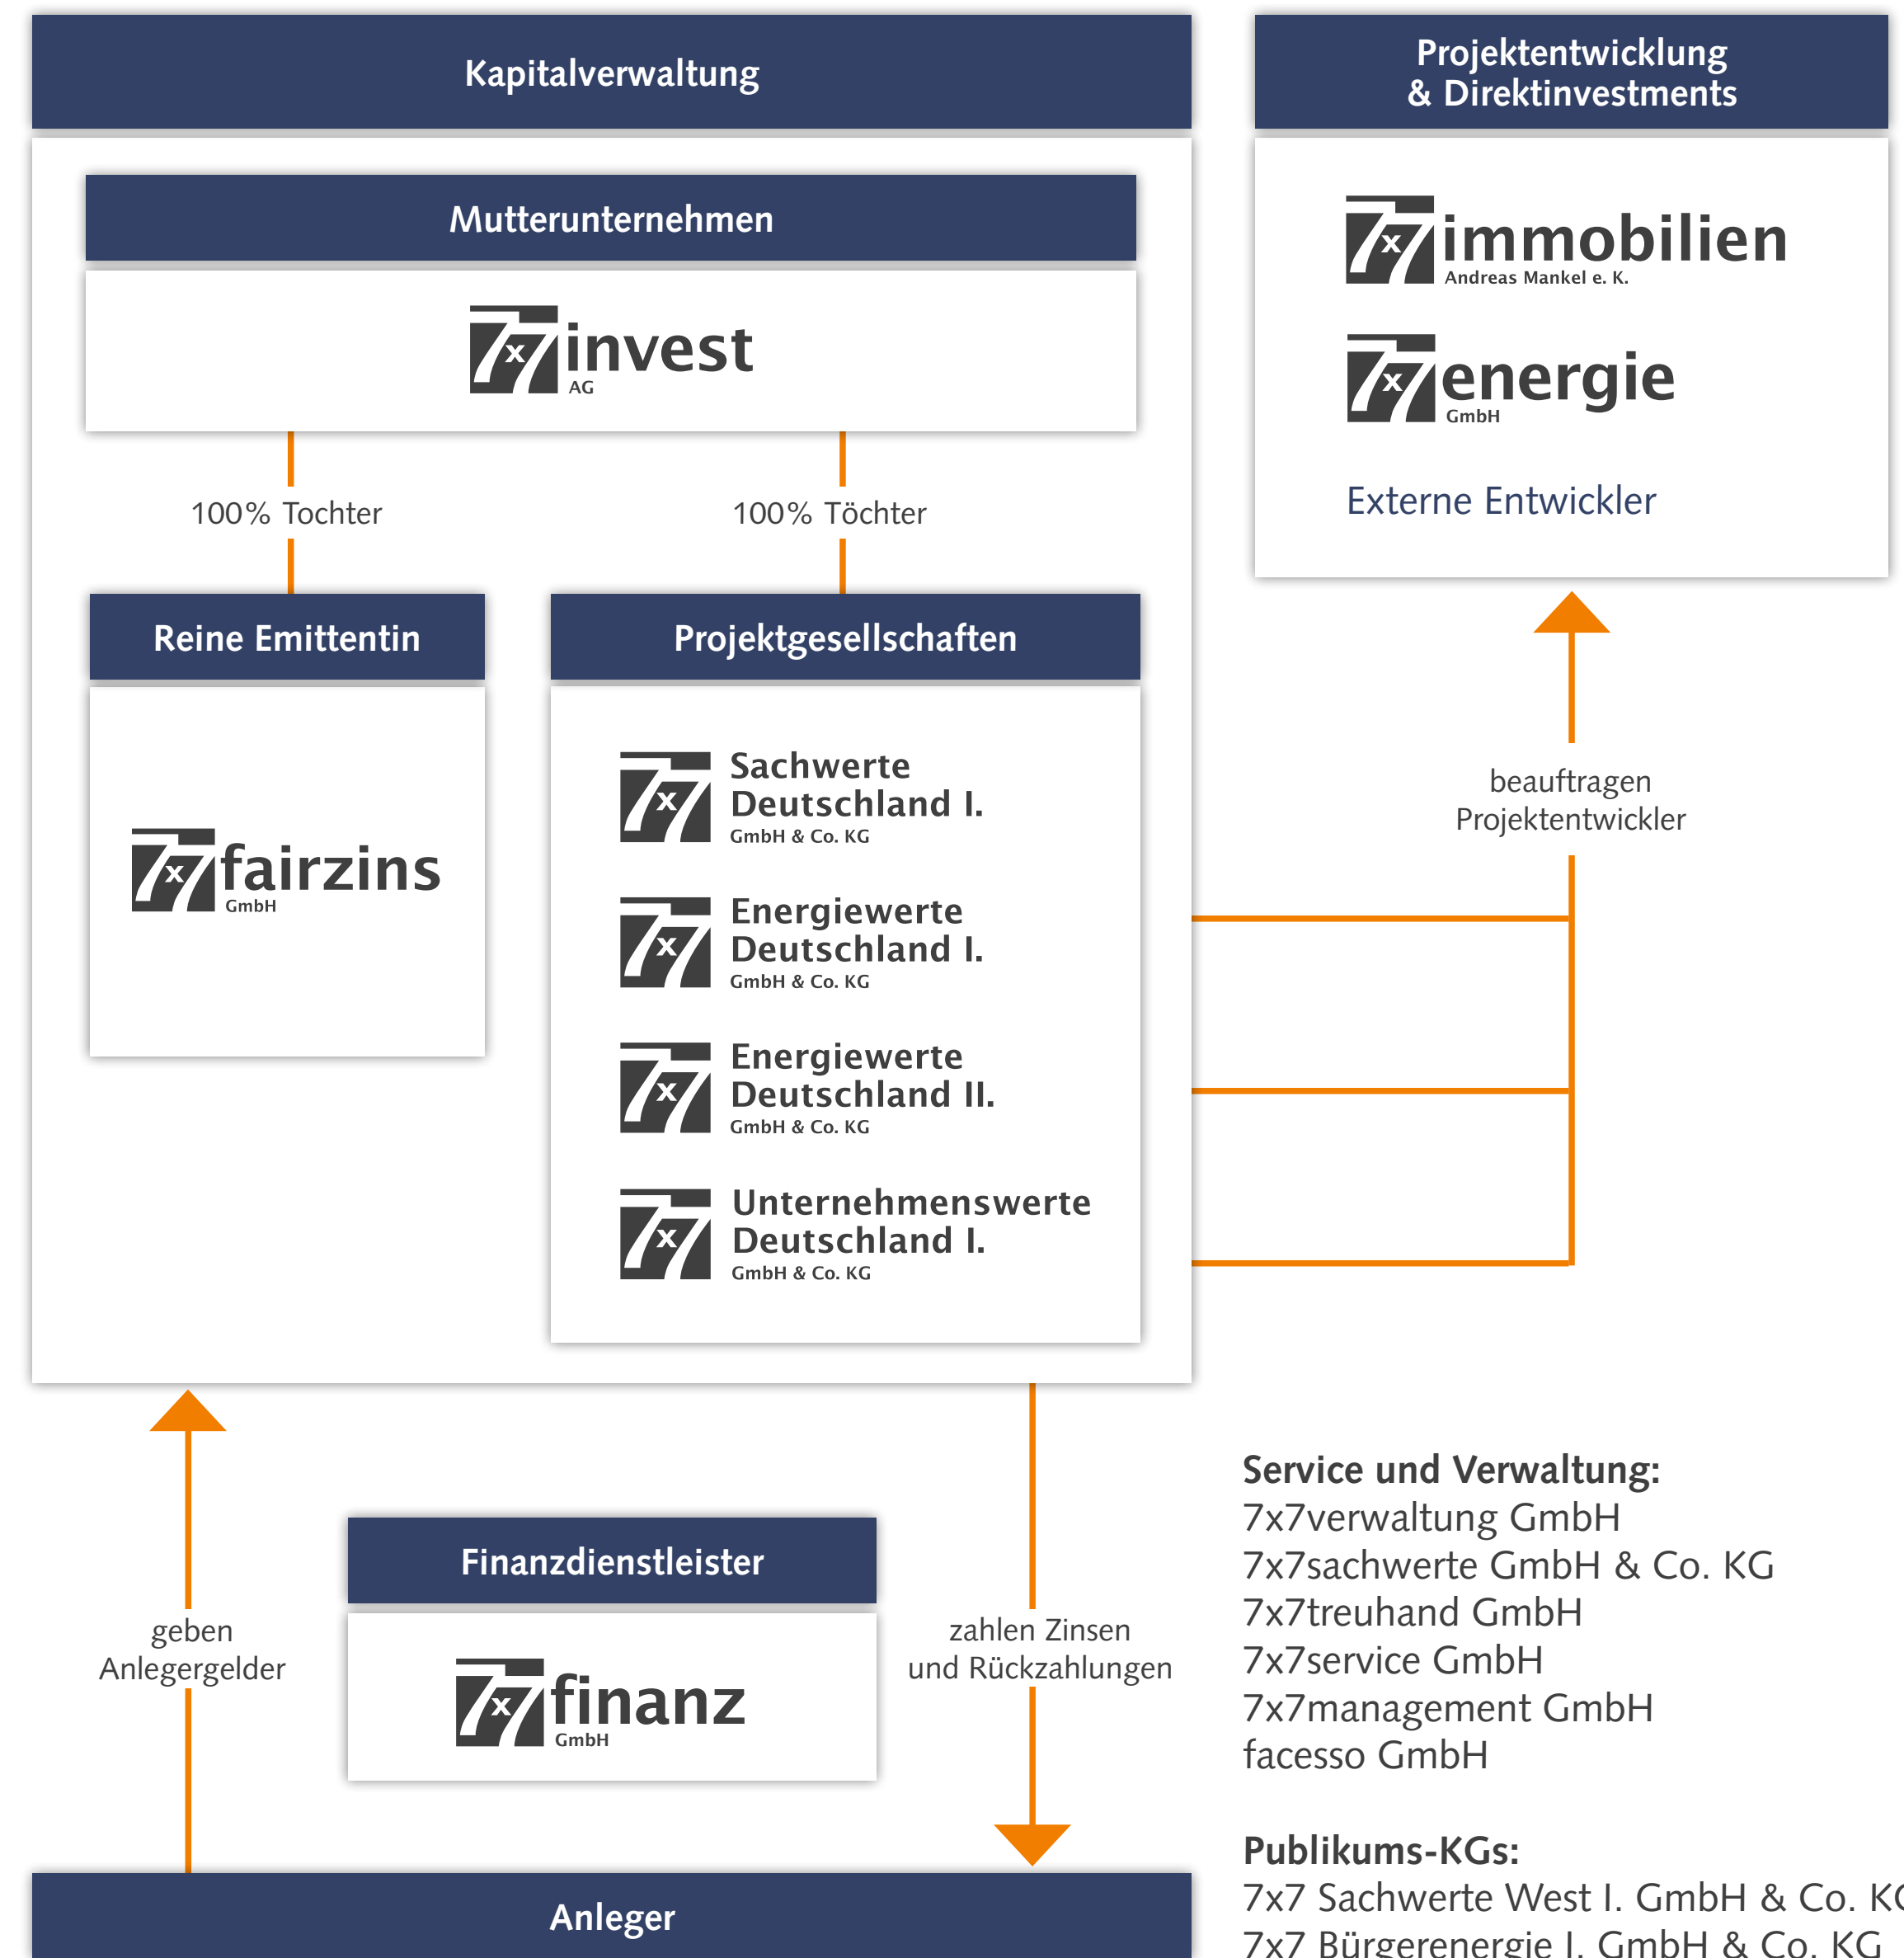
Kapitalverwaltung

Projektentwicklung & Direktinvestments

Mutterunternehmen

7x7 invest AG

7x7 immobilien Andreas Mankel e. K.

7x7 energie GmbH

Externe Entwickler

100% Tochter

100% Töchter

Reine Emittentin

Projektgesellschaften

7x7 fairzins GmbH

7x7 Sachwerte Deutschland I. GmbH & Co. KG

7x7 Energiewerte Deutschland I. GmbH & Co. KG

7x7 Energiewerte Deutschland II. GmbH & Co. KG

7x7 Unternehmenswerte Deutschland I. GmbH & Co. KG

beauftragen Projektentwickler

Service und Verwaltung:
7x7verwaltung GmbH
7x7sachwerte GmbH & Co. KG
7x7treuhand GmbH
7x7service GmbH
7x7management GmbH
facesso GmbH

Finanzdienstleister

7x7 finanz GmbH

geben Anlegergelder

zahlen Zinsen und Rückzahlungen

Publikums-KGs:
7x7 Sachwerte West I. GmbH & Co. K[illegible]
7x7 Bürgerenergie I. GmbH & Co. KG

Anleger